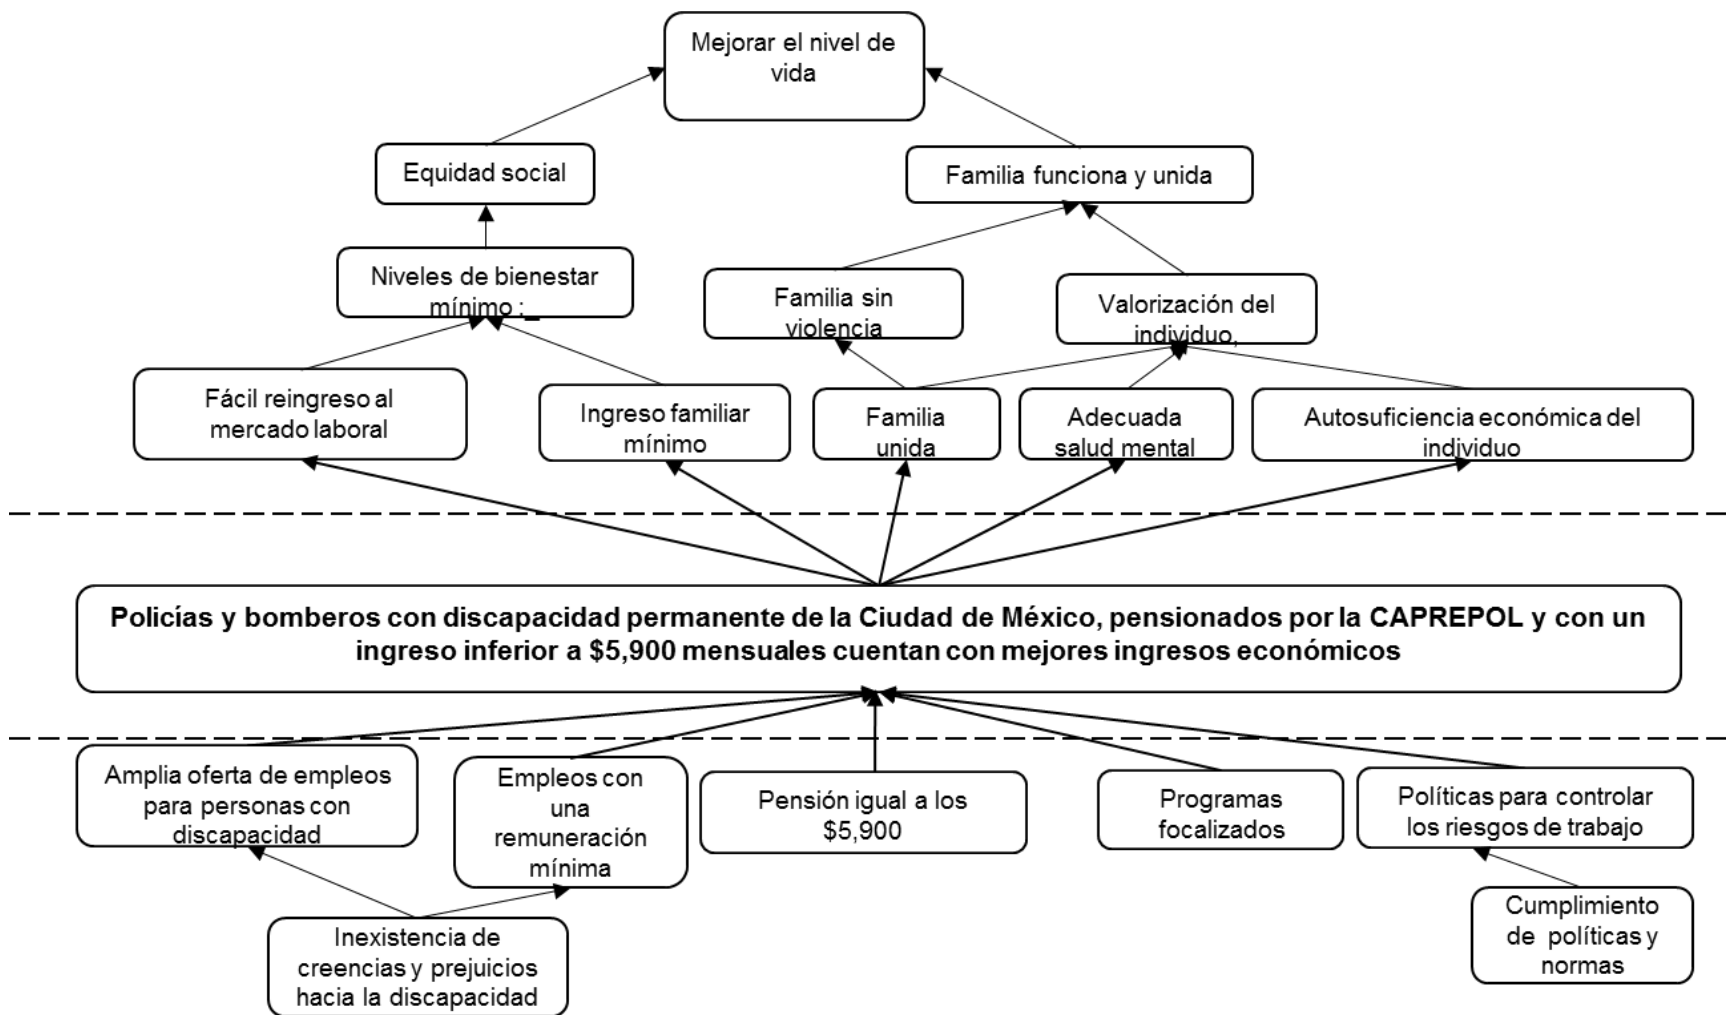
Mejorar el nivel de vida

Equidad social

Familia funciona y unida

Niveles de bienestar mínimo :_

Familia sin violencia

Valorización del individuo,

Fácil reingreso al mercado laboral

Ingreso familiar mínimo

Familia unida

Adecuada salud mental

Autosuficiencia económica del individuo

**Policías y bomberos con discapacidad permanente de la Ciudad de México, pensionados por la CAPREPOL y con un ingreso inferior a $5,900 mensuales cuentan con mejores ingresos económicos**

Amplia oferta de empleos para personas con discapacidad

Empleos con una remuneración mínima

Pensión igual a los $5,900

Programas focalizados

Políticas para controlar los riesgos de trabajo

Inexistencia de creencias y prejuicios hacia la discapacidad

Cumplimiento de políticas y normas